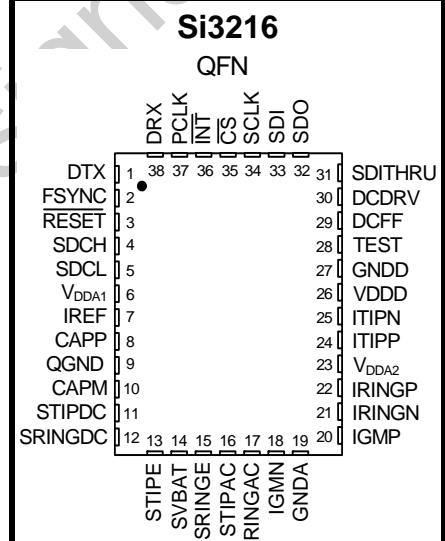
Si3216

QFN

DRX PCLK $\overline{INT}$ $\overline{CS}$ SCLK SDI SDO

38 37 36 35 34 33 32

DTX 1
FSYNC 2
$\overline{RESET}$ 3
SDCH 4
SDCL 5
$V_{DDA1}$ 6
IREF 7
CAPP 8
QGND 9
CAPM 10
STIPDC 11
SRINGDC 12

31 SDITHRU
30 DCDRV
29 DCFF
28 TEST
27 GNDD
26 VDDD
25 ITIPN
24 ITIPP
23 $V_{DDA2}$
22 IRINGP
21 IRINGN
20 IGMP

13 14 15 16 17 18 19

STIPE SVBAT SRINGE STIPAC SRINGAC IGMN GNDA